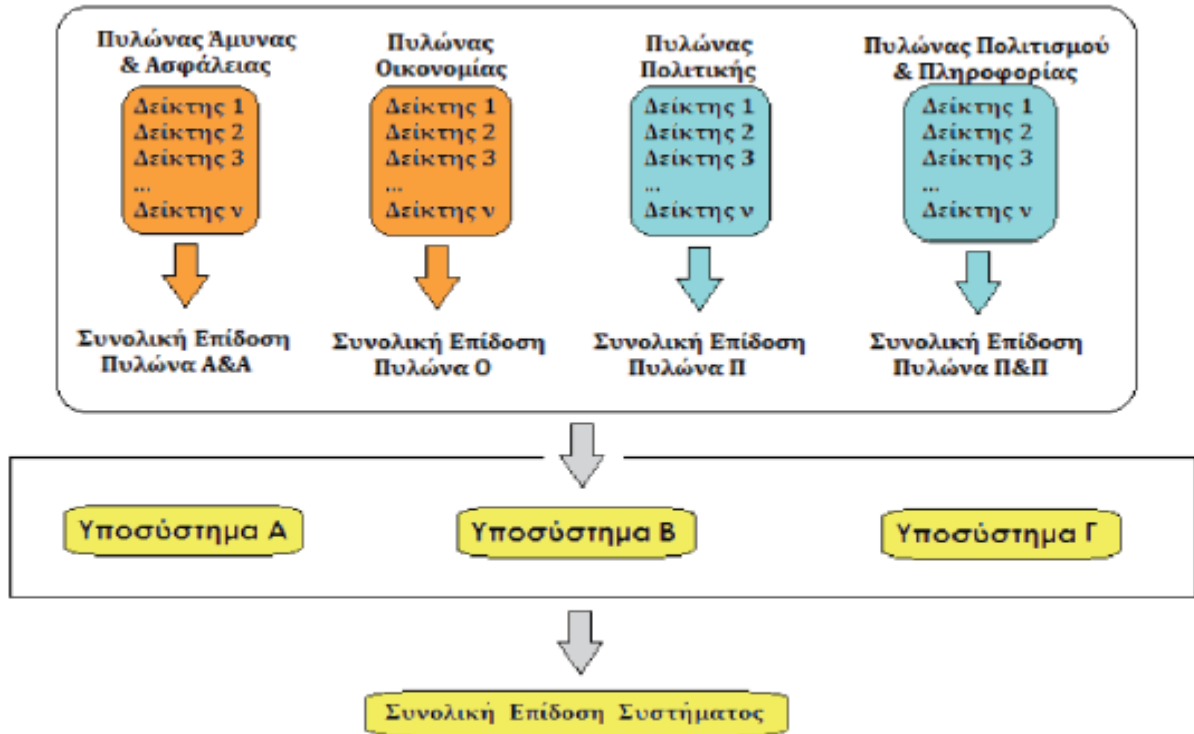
Πυλώνας Άμυνας & Ασφάλειας

Δείκτης 1
Δείκτης 2
Δείκτης 3
...
Δείκτης ν

Συνολική Επίδοση Πυλώνα Α&Α

Πυλώνας Οικονομίας

Δείκτης 1
Δείκτης 2
Δείκτης 3
...
Δείκτης ν

Συνολική Επίδοση Πυλώνα Ο

Πυλώνας Πολιτικής

Δείκτης 1
Δείκτης 2
Δείκτης 3
...
Δείκτης ν

Συνολική Επίδοση Πυλώνα Π

Πυλώνας Πολιτισμού & Πληροφορίας

Δείκτης 1
Δείκτης 2
Δείκτης 3
...
Δείκτης ν

Συνολική Επίδοση Πυλώνα Π&Π

Υποσύστημα Α

Υποσύστημα Β

Υποσύστημα Γ

Συνολική Επίδοση Συστήματος